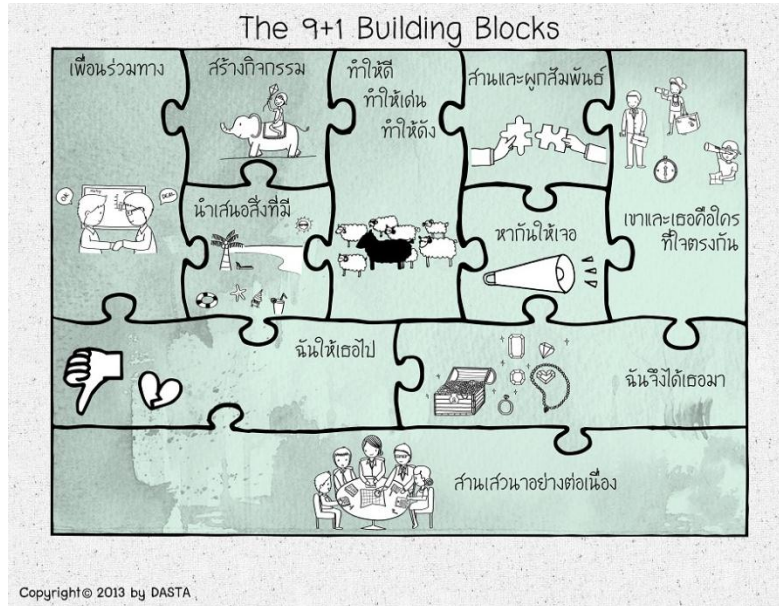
The 9+1 Building Blocks

เพื่อนร่วมทาง

สร้างกิจกรรม

ทำให้ดี ทำให้เด่น ทำให้ดัง

สานและผูกสัมพันธ์

นำเสนอสิ่งที่มี

หากันให้เจอ

เขาและเธอคือใคร ที่ใจตรงกัน

ฉันให้เธอไป

ฉันจึงได้เธอมา

สานเสวนาอย่างต่อเนื่อง

Copyright© 2013 by DASTA